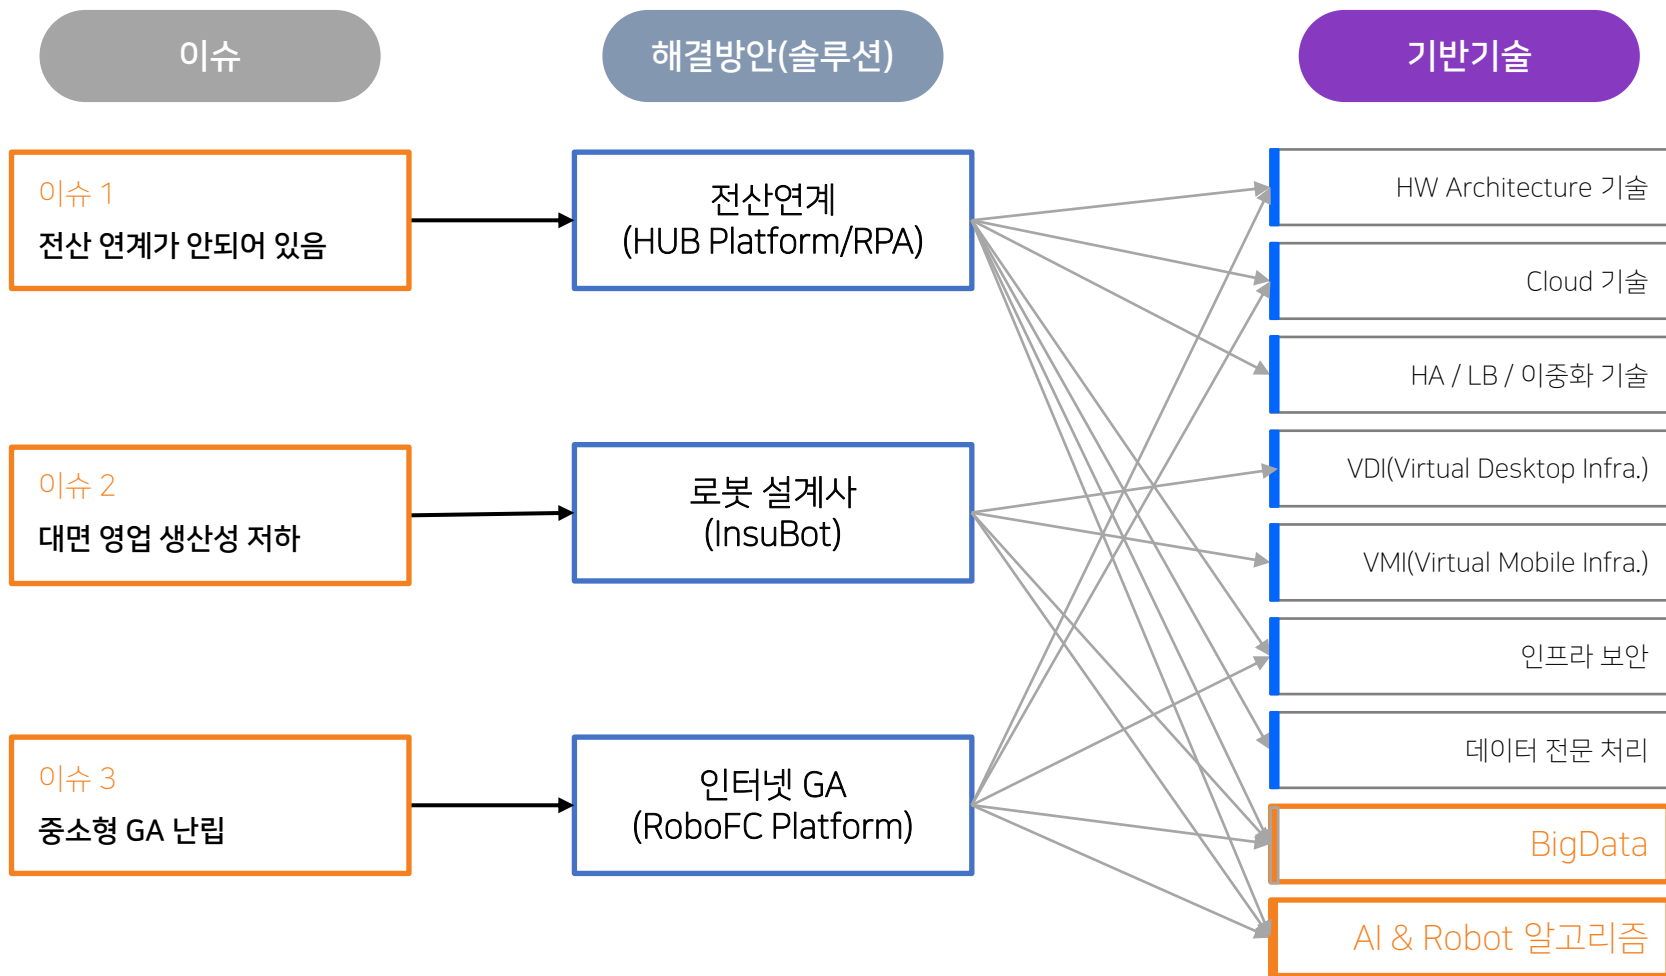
이슈

해결방안(솔루션)

기반기술

이슈 1
전산 연계가 안되어 있음

전산연계
(HUB Platform/RPA)

이슈 2
대면 영업 생산성 저하

로봇 설계사
(InsuBot)

이슈 3
중소형 GA 난립

인터넷 GA
(RoboFC Platform)

HW Architecture 기술

Cloud 기술

HA / LB / 이중화 기술

VDI(Virtual Desktop Infra.)

VMI(Virtual Mobile Infra.)

인프라 보안

데이터 전문 처리

BigData

AI & Robot 알고리즘